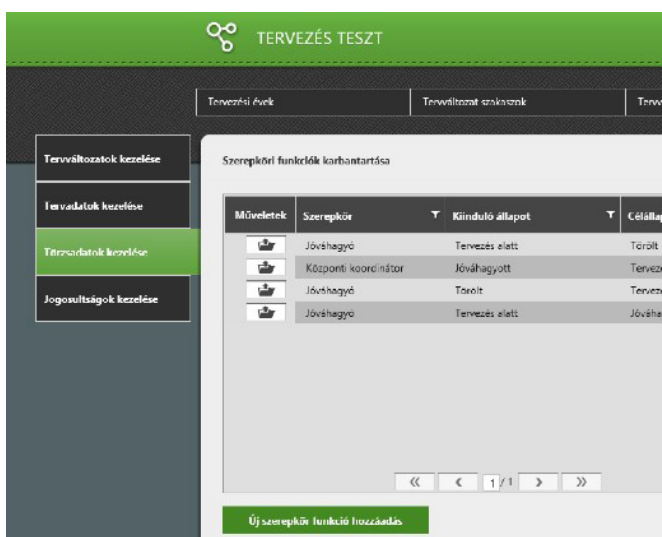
TERVEZÉS TESZT

Tervezési évek | Tervváltozat szakaszok | Terv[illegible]

Tervváltozatok kezelése

Tervadatok kezelése

Törzsadatok kezelése

Jogosultságok kezelése

Szerepköri funkciók karbantartása

| Műveletek | Szerepkör | Kiinduló állapot | Célálla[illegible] |
|---|---|---|---|
| | Jóváhagyó | Tervezés alatt | Törölt |
| | Központi koordinátor | Jóváhagyott | Terve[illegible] |
| | Jóváhagyó | Törölt | Terve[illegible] |
| | Jóváhagyó | Tervezés alatt | Jóváha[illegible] |

« ‹ 1 / 1 › »

Új szerepkör funkció hozzáadás